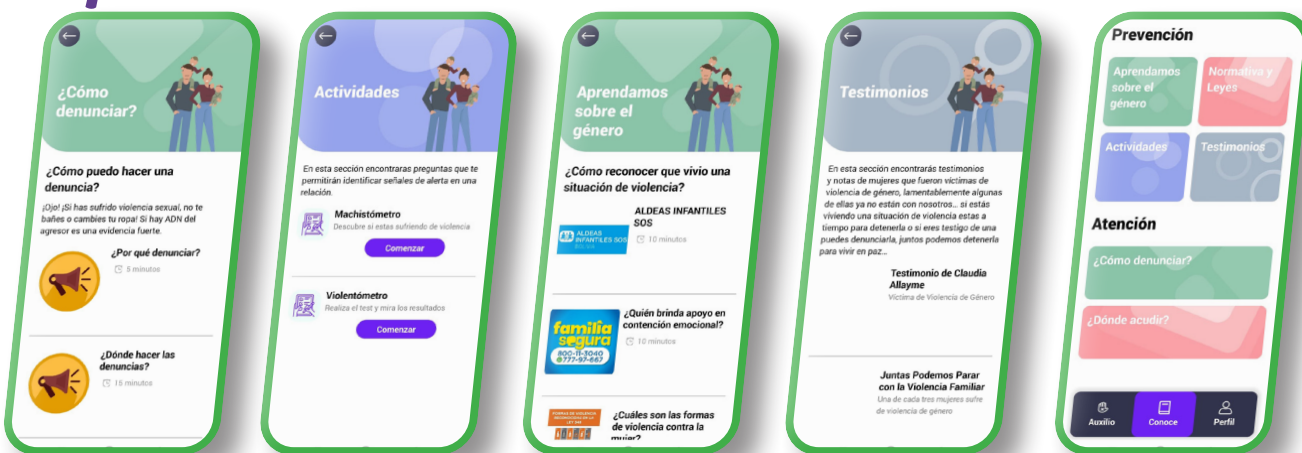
¿Cómo denunciar?

¿Cómo puedo hacer una denuncia?

¡Ojo! ¡Si has sufrido violencia sexual, no te bañes o cambies tu ropa! Si hay ADN del agresor es una evidencia fuerte.

¿Por qué denunciar?

5 minutos

¿Dónde hacer las denuncias?

15 minutos

Actividades

En esta sección encontraras preguntas que te permitirán identificar señales de alerta en una relación.

Machistómetro

Descubre si estas sufriendo de violencia

Comenzar

Violentómetro

Realiza el test y mira los resultados

Comenzar

Aprendamos sobre el género

¿Cómo reconocer que vivio una situación de violencia?

ALDEAS INFANTILES SOS

ALDEAS INFANTILES SOS BOLIVIA

10 minutos

familia segura

800-11-3040

¿Quién brinda apoyo en contención emocional?

10 minutos

¿Cuáles son las formas de violencia contra la mujer?

Testimonios

En esta sección encontrarás testimonios y notas de mujeres que fueron víctimas de violencia de género, lamentablemente algunas de ellas ya no están con nosotros... si estás viviendo una situación de violencia estas a tiempo para detenerla o si eres testigo de una puedes denunciarla, juntos podemos detenerla para vivir en paz...

Testimonio de Claudia Allayme

Víctima de Violencia de Género

Juntas Podemos Parar con la Violencia Familiar

Una de cada tres mujeres sufre de violencia de género

Prevención

Aprendamos sobre el género

Normativa y Leyes

Actividades

Testimonios

Atención

¿Cómo denunciar?

¿Dónde acudir?

Auxilio

Conoce

Perfil